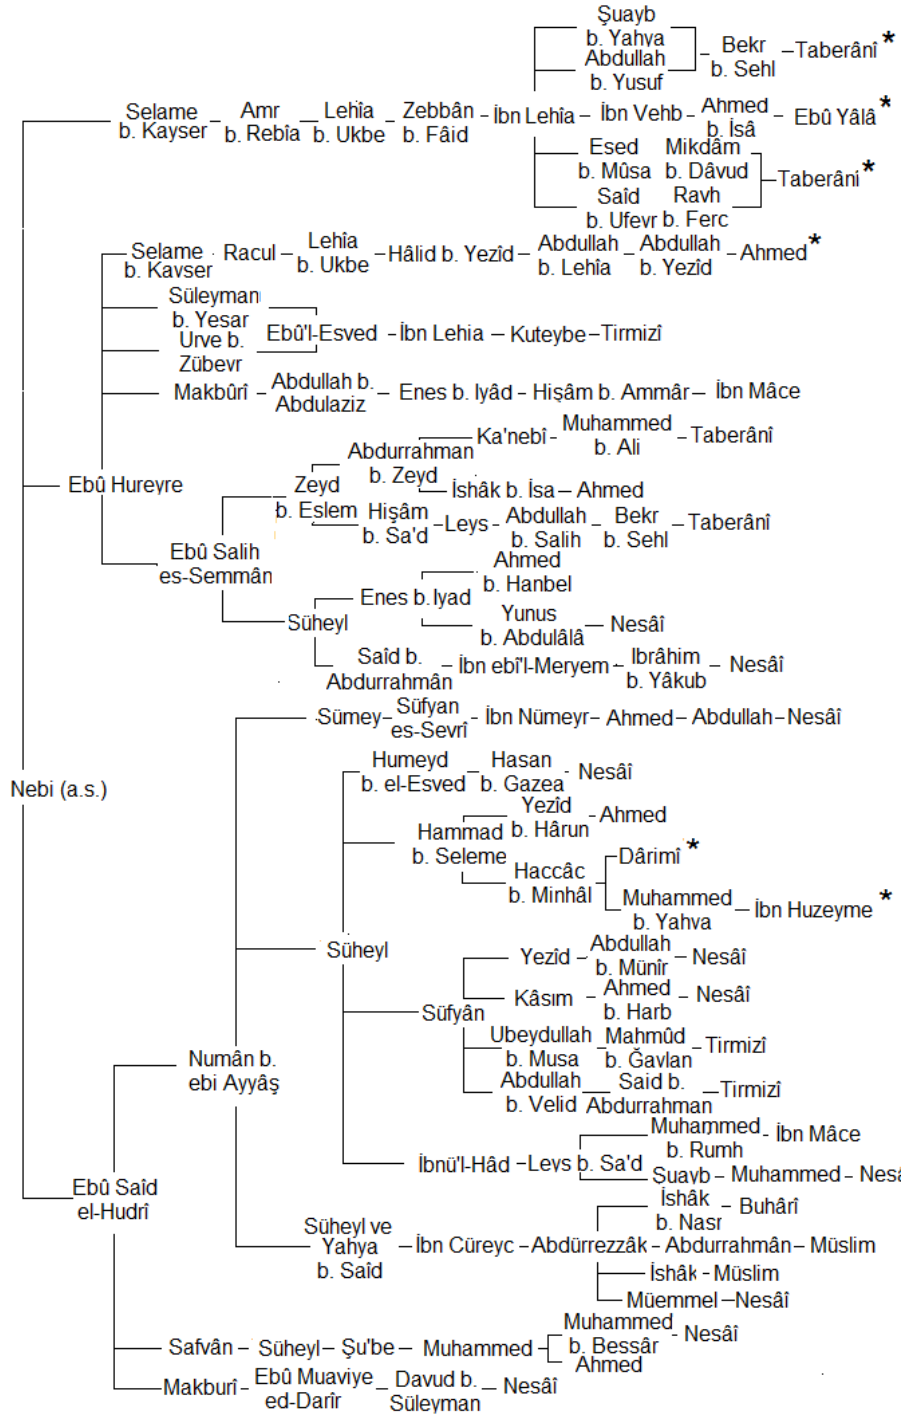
Şuayb b. Yahya
Abdullah b. Yusuf
Bekr b. Sehl – Taberânî *
Selame b. Kayser – Amr b. Rebîa – Lehîa b. Ukbe – Zebbân b. Fâid – İbn Lehîa – İbn Vehb – Ahmed b. İsâ – Ebû Yâlâ *
Esed b. Mûsa
Mikdâm b. Dâvud
Saîd b. Ufeyr
Ravh b. Ferc
– Taberânî *
Selame b. Kaysar – Racul – Lehîa b. Ukbe – Hâlid b. Yezîd – Abdullah b. Lehîa – Abdullah b. Yezîd – Ahmed *
Süleyman b. Yesar
Urve b. Zübeyr
Ebû'l-Esved – İbn Lehia – Kuteybe – Tirmizî
Makbûrî – Abdullah b. Abdulaziz – Enes b. Iyâd – Hişâm b. Ammâr – İbn Mâce
Abdurrahman b. Zeyd – Ka'nebî – Muhammed b. Ali – Taberânî
Ebû Hureyre
Zeyd b. Eslem – İshâk b. İsa – Ahmed
Hişâm b. Sa'd – Leys – Abdullah b. Salih – Bekr b. Sehl – Taberânî
Ebû Salih es-Semmân
Ahmed b. Hanbel
Enes b. Iyad
Süheyl
Yunus b. Abdulâlâ – Nesâî
Saîd b. Abdurrahmân – İbn ebî'l-Meryem – İbrâhim b. Yâkub – Nesâî
Sümey – Süfyan es-Sevrî – İbn Nümeyr – Ahmed – Abdullah – Nesâî
Nebi (a.s.)
Humeyd b. el-Esved – Hasan b. Gazea – Nesâî
Yezîd b. Hârun – Ahmed
Hammad b. Seleme
Dârimî *
Haccâc b. Minhâl
Muhammed b. Yahya – İbn Huzeyme *
Süheyl
Yezîd – Abdullah b. Münîr – Nesâî
Kâsım – Ahmed b. Harb – Nesâî
Süfyân
Ubeydullah b. Musa – Mahmûd b. Ğavlan – Tirmizî
Abdullah b. Velid – Saîd b. Abdurrahman – Tirmizî
Numân b. ebi Ayyâş
Muhammed b. Rumh – İbn Mâce
İbnü'l-Hâd – Leys b. Sa'd
Şuayb – Muhammed – Nesa
Ebû Saîd el-Hudrî
İshâk b. Nasr – Buhârî
Süheyl ve Yahya b. Saîd – İbn Cüreyc – Abdürrezzâk – Abdurrahmân – Müslim
İshâk – Müslim
Müemmel – Nesâî
Safvân – Süheyl – Şu'be – Muhammed
Muhammed b. Bessâr
Ahmed
– Nesâî
Makburî – Ebû Muaviye ed-Darîr – Davud b. Süleyman – Nesâî